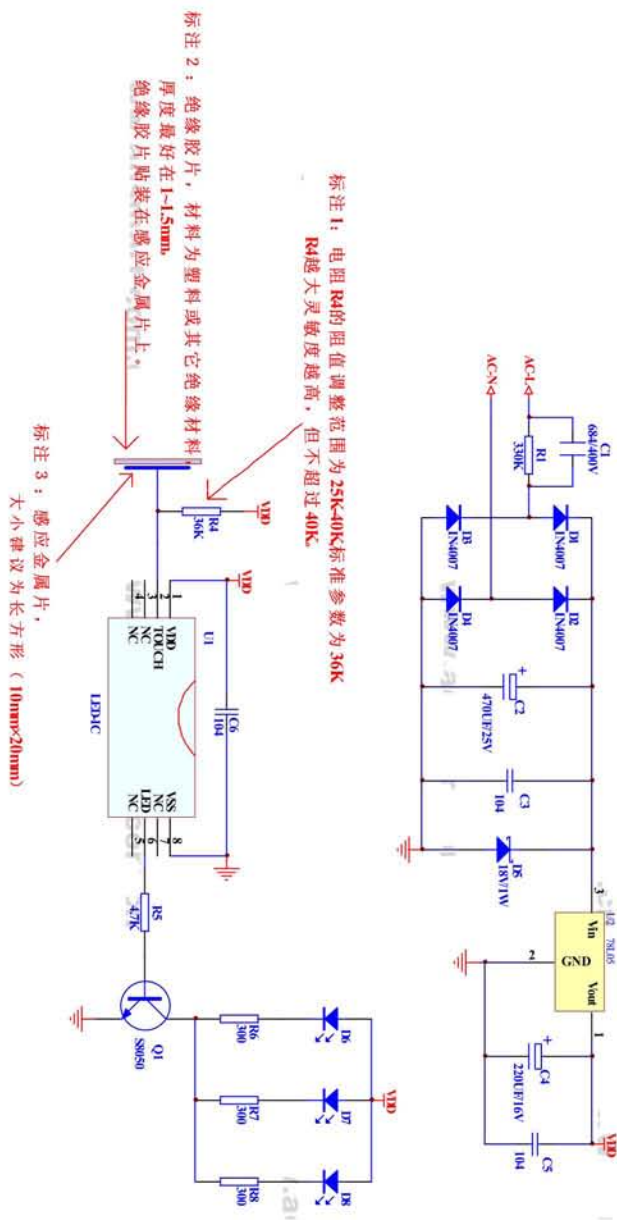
标注 2：绝缘胶片，材料为塑料或其它绝缘材料
厚度最好在 1~1.5mm.
绝缘胶片贴装在感应金属片上.

标注 1：电阻 R4的阻值调整范围为 25K-40K标准参数为 36K
R4越大灵敏度越高，但不超过 40K.

标注 3：感应金属片，
大小建议为长方形（10mm×20mm）

C1
684/400V
R1
330K
AC-L
AC-N
D1
1N4007
D2
1N4007
D3
1N4007
D4
1N4007
C2
470UF/25V
C3
104
D5
18V/1W
U2
78L05
Vin
GND
Vout
3
2
1
C4
220UF/16V
C5
104
VDD
R4
36K
VDD
U1
VDD
TOUCH
NC
NC
VSS
NC
LED
NC
1
2
3
4
8
7
6
5
LEDIC
C6
104
R5
4.7K
Q1
S8050
R6
300
R7
300
R8
300
D6
D7
D8
VDD